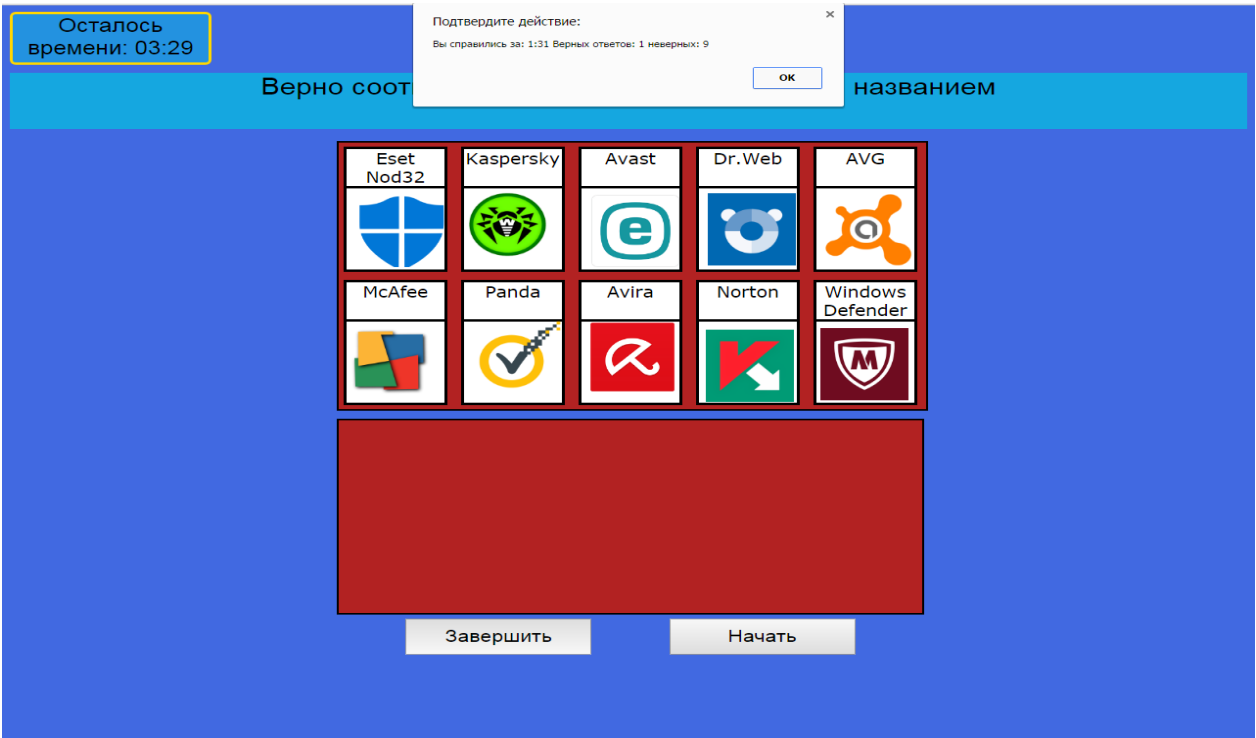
Осталось времени: 03:29

Подтвердите действие:

Вы справились за: 1:31 Верных ответов: 1 неверных: 9

OK

×

Верно соот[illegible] названием

| Eset Nod32 | Kaspersky | Avast | Dr.Web | AVG |
|---|---|---|---|---|
| McAfee | Panda | Avira | Norton | Windows Defender |

Завершить

Начать